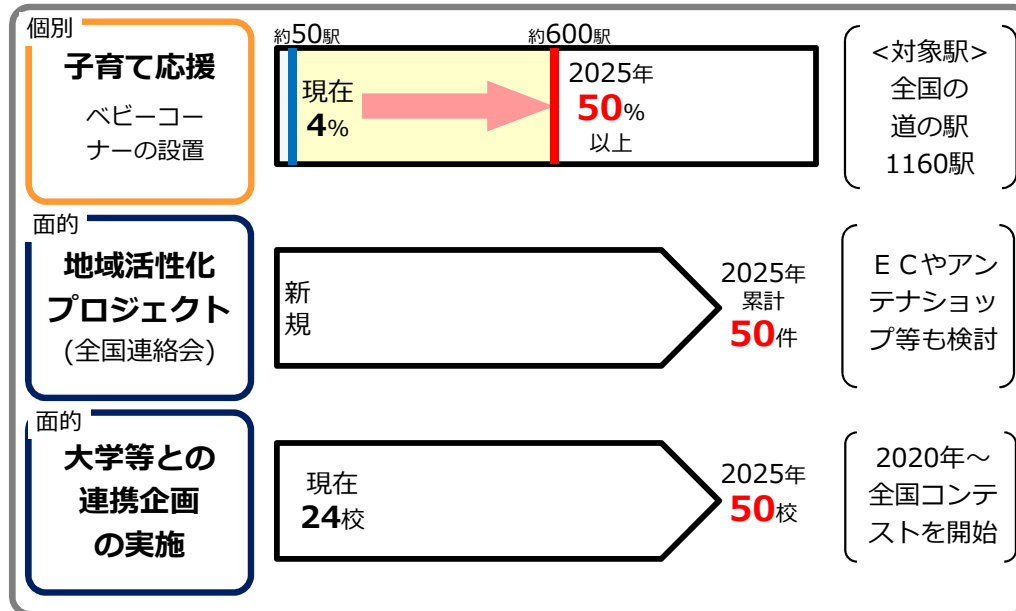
個別
子育て応援
ベビーコーナーの設置

約50駅
約600駅
現在
4%
2025年
50%
以上

<対象駅>
全国の
道の駅
1160駅

面的
地域活性化
プロジェクト
(全国連絡会)

新規
2025年
累計
50件

ＥＣやアンテナショップ等も検討

面的
大学等との
連携企画
の実施

現在
24校
2025年
50校

2020年～
全国コンテストを開始